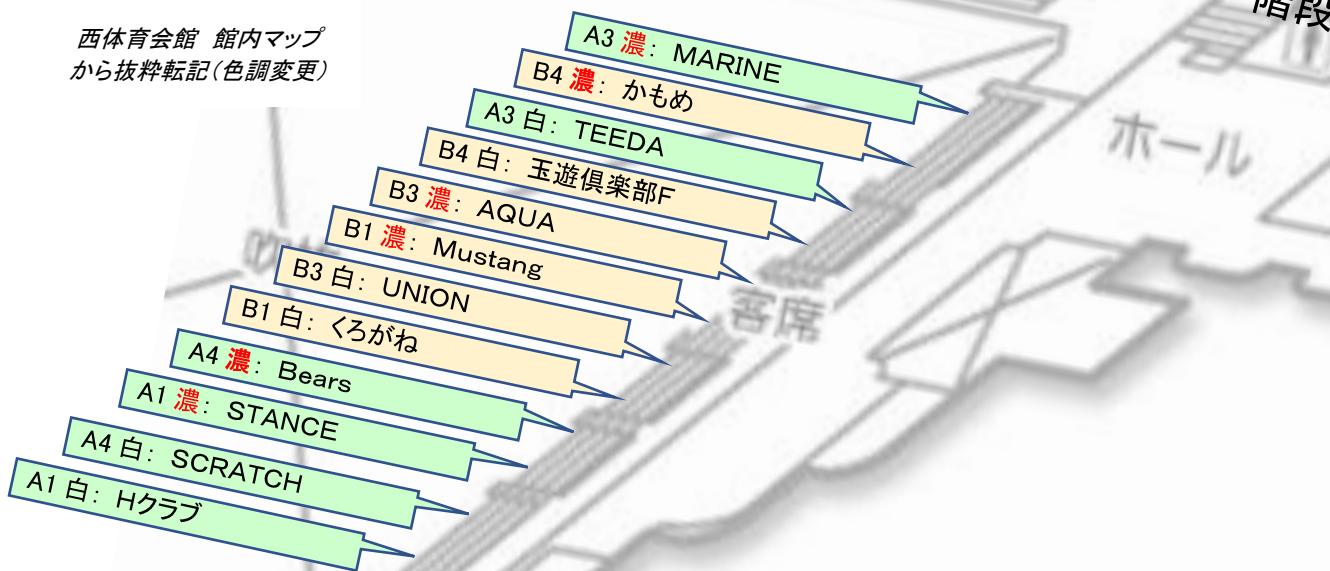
西体育会館　館内マップ
から抜粋転記（色調変更）

階段

A3 濃：MARINE
B4 濃：かもめ
A3 白：TEEDA
B4 白：玉遊倶楽部F
B3 濃：AQUA
B1 濃：Mustang
B3 白：UNION
B1 白：くろがね
A4 濃：Bears
A1 濃：STANCE
A4 白：SCRATCH
A1 白：Hクラブ

ホール
客席
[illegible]